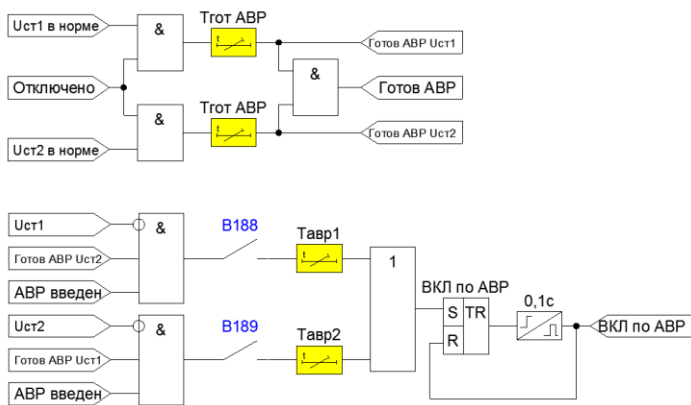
Uст1 в норме
&
Tгот АВР
t
Готов АВР Uст1
Отключено
&
Готов АВР
&
Tгот АВР
t
Uст2 в норме
Готов АВР Uст2

Uст1
&
B188
Tавр1
t
1
Готов АВР Uст2
АВР введен
ВКЛ по АВР
S
TR
0,1с
R
ВКЛ по АВР
Uст2
&
B189
Tавр2
t
Готов АВР Uст1
АВР введен